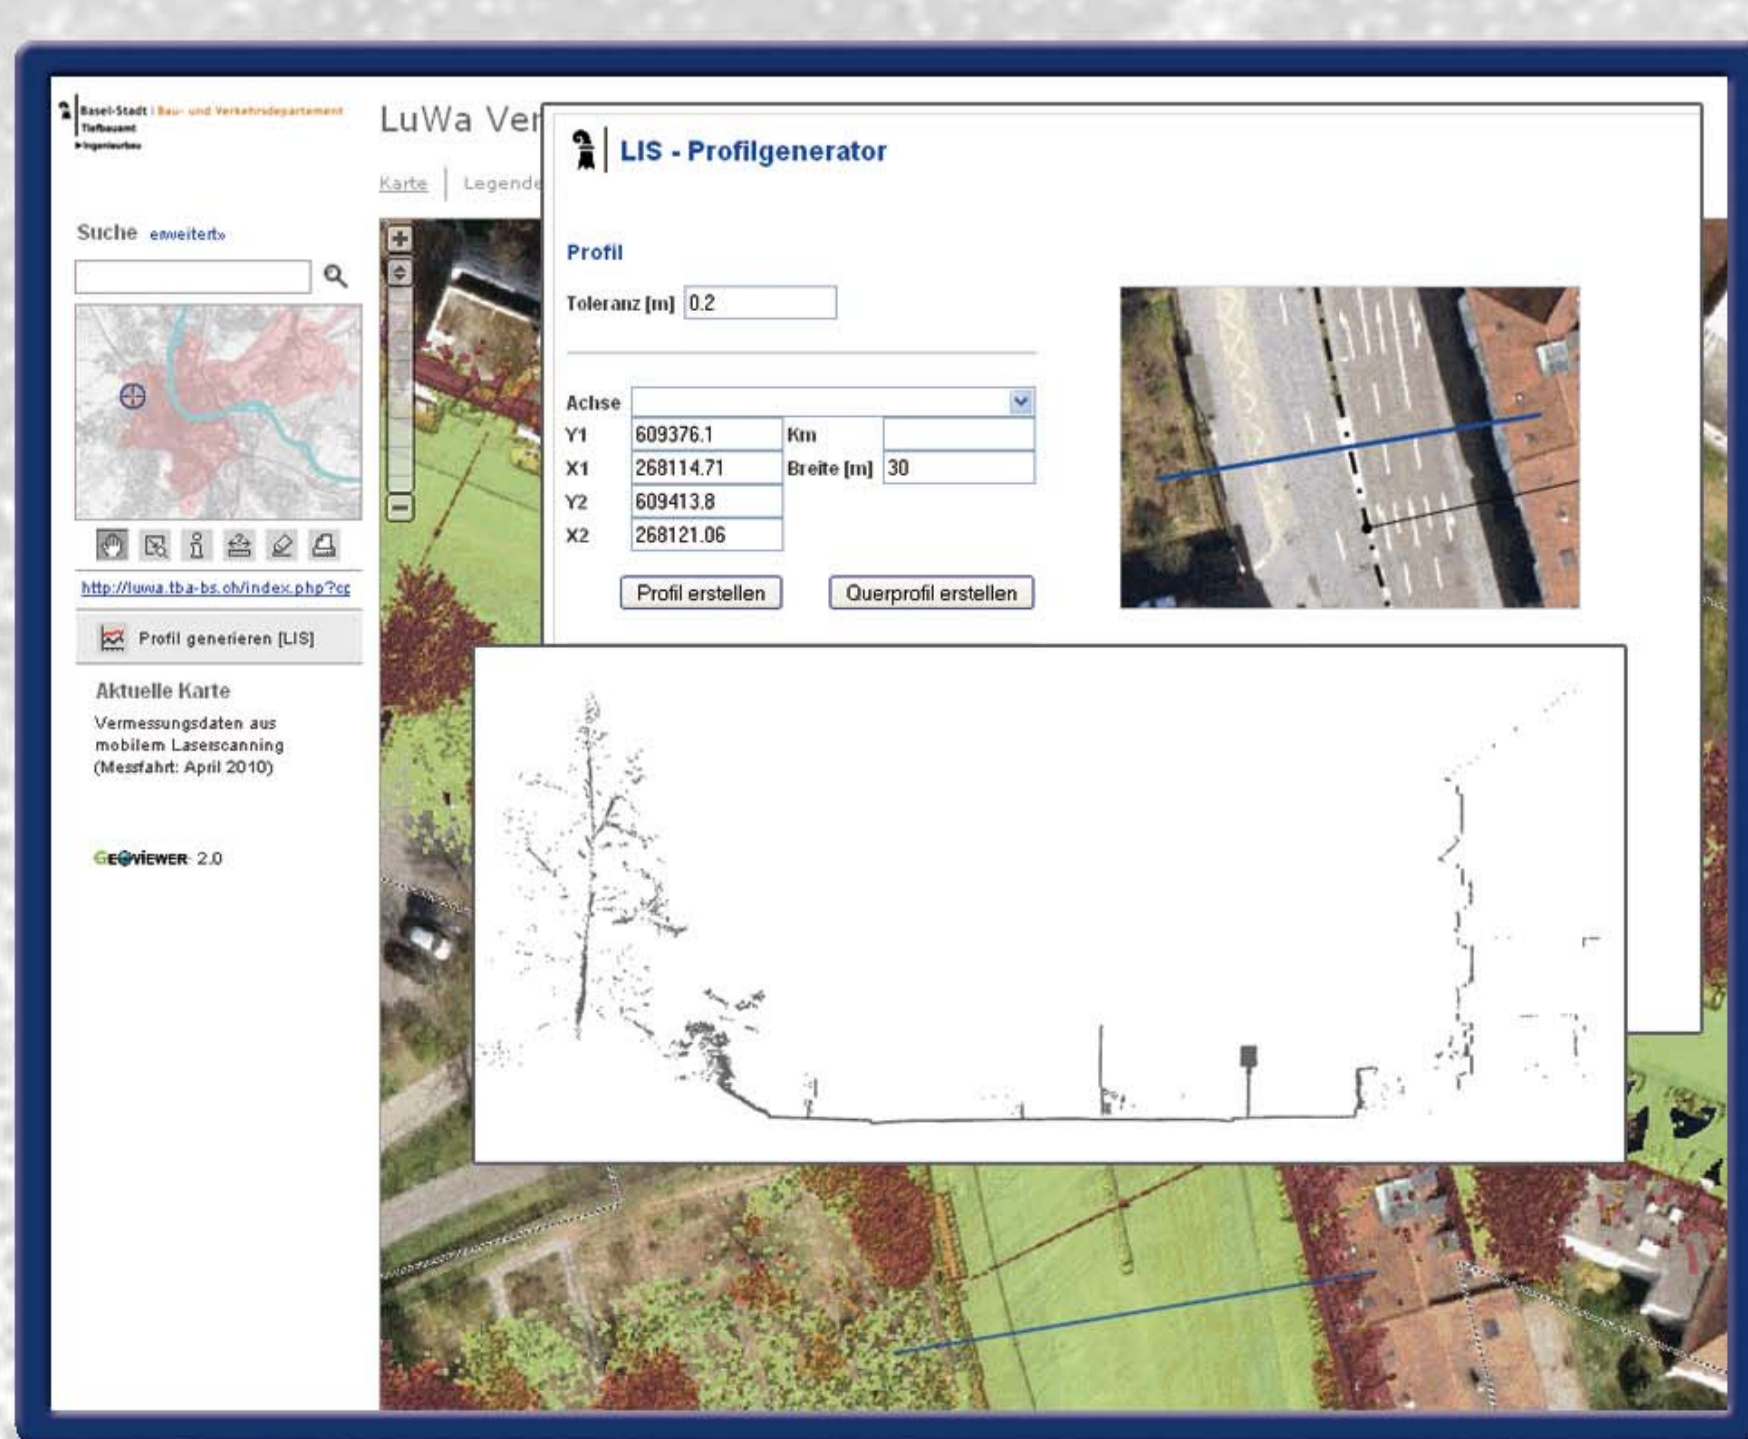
Basel-Stadt | Bau- und Verkehrsdepartement
Tiefbauamt
▸Ingenieurbau

LuWa Ver

Karte | Legende

Suche erweitert»

http://luwa.tba-bs.ch/index.php?c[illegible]

Profil generieren [LIS]

Aktuelle Karte
Vermessungsdaten aus mobilem Laserscanning (Messfahrt: April 2010)

GEOVIEWER 2.0

LIS - Profilgenerator

Profil

Toleranz [m] 0.2

Achse
Y1 609376.1 Km
X1 268114.71 Breite [m] 30
Y2 609413.8
X2 268121.06

Profil erstellen
Querprofil erstellen